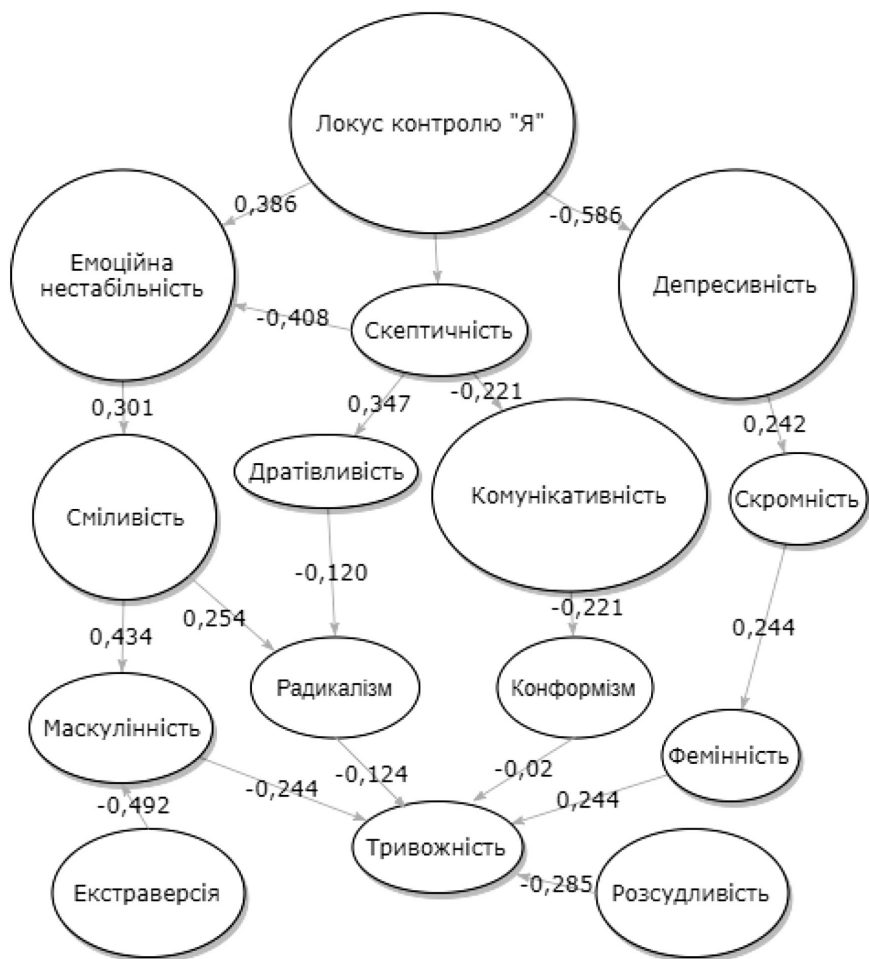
Локус контролю "Я"

0,386

-0,586

Емоційна нестабільність

Депресивність

-0,408

Скептичність

-0,221

0,301

0,347

0,242

Дратівливість

Комунікативність

Скромність

Сміливість

-0,120

-0,221

0,244

0,434

0,254

Радикалізм

Конформізм

Маскулінність

Фемінність

-0,124

-0,02

-0,492

-0,244

0,244

Тривожність

Екстраверсія

-0,285

Розсудливість